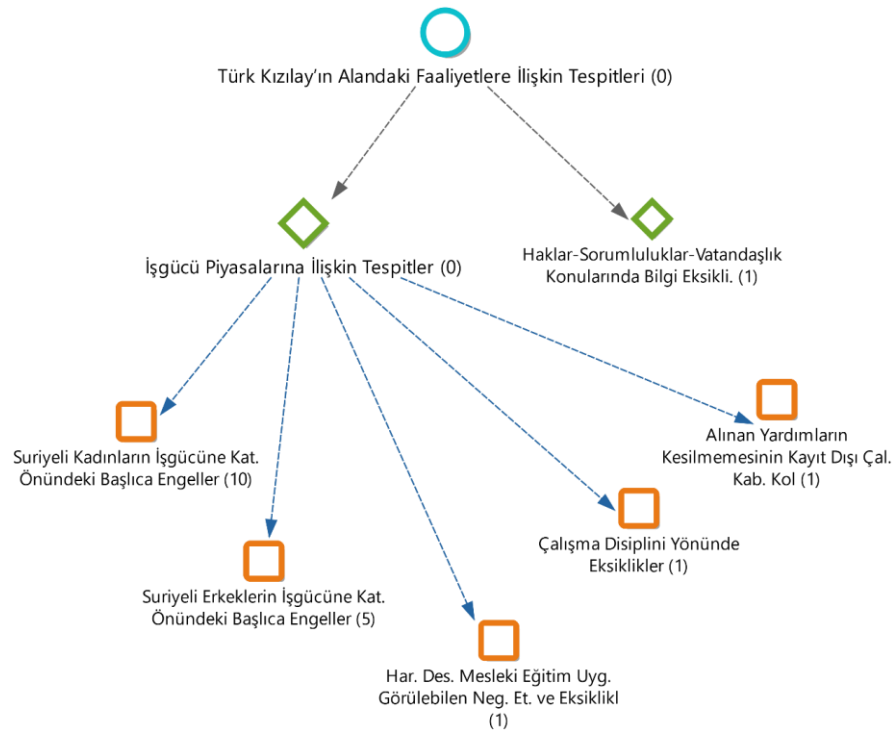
Türk Kızılay'ın Alandaki Faaliyetlere İlişkin Tespitleri (0)

İşgücü Piyasalarına İlişkin Tespitler (0)

Haklar-Sorumluluklar-Vatandaşlık Konularında Bilgi Eksikli. (1)

Suriyeli Kadınların İşgücüne Kat. Önündeki Başlıca Engeller (10)

Alınan Yardımların Kesilmemesinin Kayıt Dışı Çal. Kab. Kol (1)

Çalışma Disiplini Yönünde Eksiklikler (1)

Suriyeli Erkeklerin İşgücüne Kat. Önündeki Başlıca Engeller (5)

Har. Des. Mesleki Eğitim Uyg. Görülebilen Neg. Et. ve Eksiklikl (1)